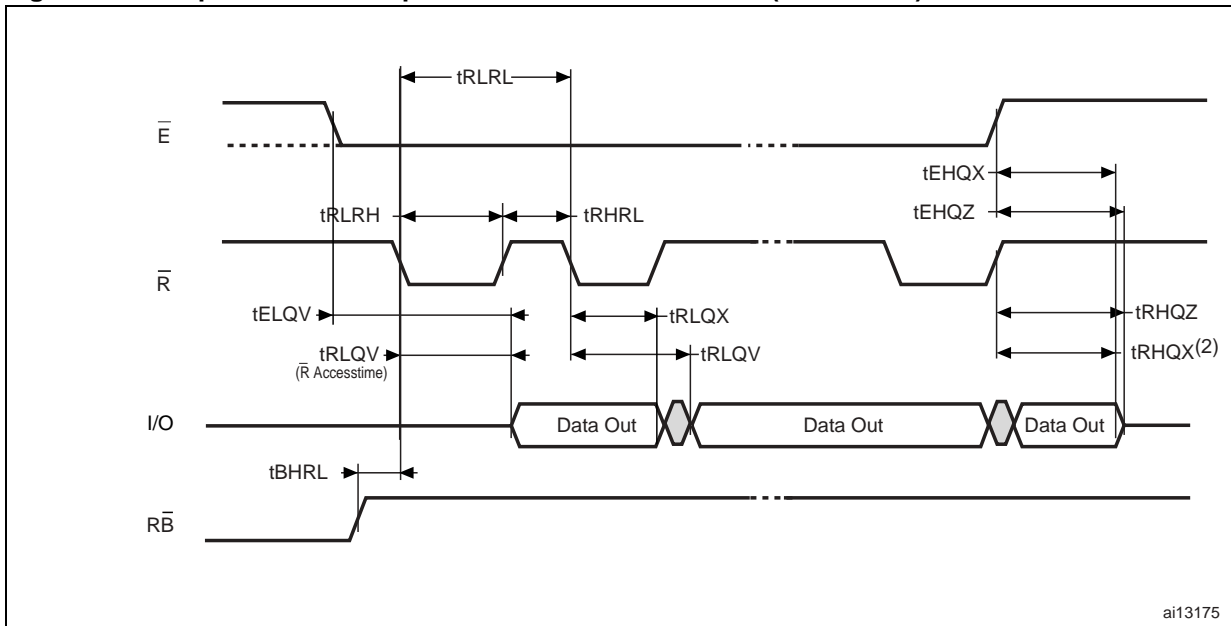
tRLRL

$\overline{E}$

tEHQX

tRLRH

tRHRL

tEHQZ

$\overline{R}$

tELQV

tRLQX

tRHQZ

tRLQV
($\overline{R}$ Accesstime)

tRLQV

tRHQX$^{(2)}$

I/O

Data Out

Data Out

Data Out

tBHRL

R$\overline{B}$

ai13175